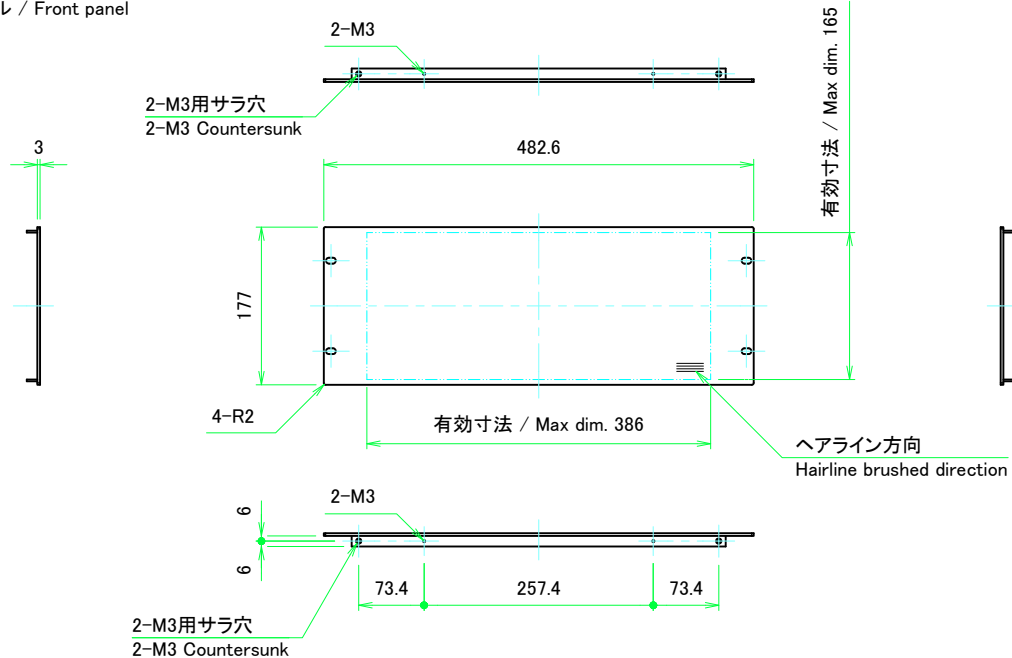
ル / Front panel

2-M3

2-M3用サラ穴
2-M3 Countersunk

3

482.6

有効寸法 / Max dim. 165

177

4-R2

有効寸法 / Max dim. 386

ヘアライン方向
Hairline brushed direction

2-M3

6

6

73.4

257.4

73.4

2-M3用サラ穴
2-M3 Countersunk